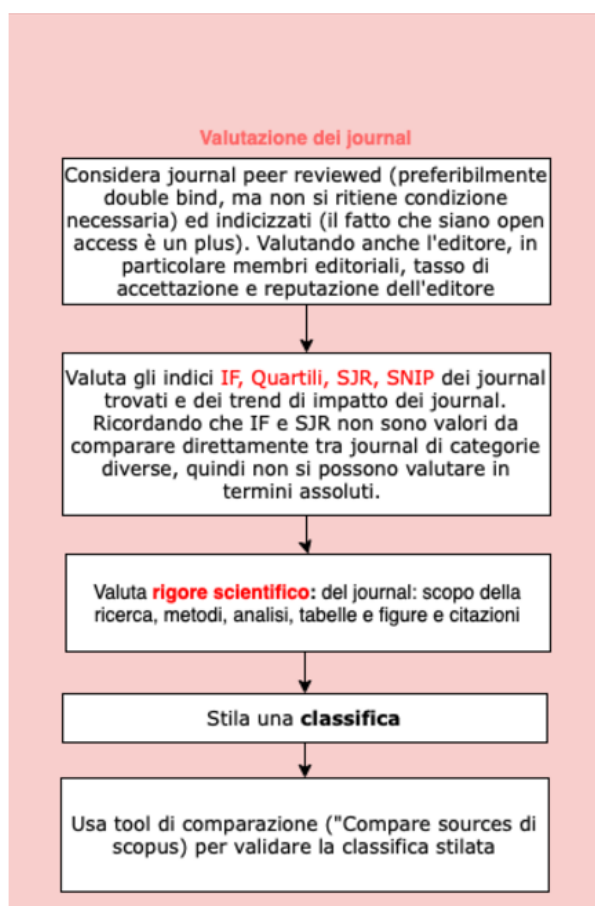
Valutazione dei journal

Considera journal peer reviewed (preferibilmente double bind, ma non si ritiene condizione necessaria) ed indicizzati (il fatto che siano open access è un plus). Valutando anche l'editore, in particolare membri editoriali, tasso di accettazione e reputazione dell'editore

Valuta gli indici IF, Quartili, SJR, SNIP dei journal trovati e dei trend di impatto dei journal. Ricordando che IF e SJR non sono valori da comparare direttamente tra journal di categorie diverse, quindi non si possono valutare in termini assoluti.

Valuta rigore scientifico: del journal: scopo della ricerca, metodi, analisi, tabelle e figure e citazioni

Stila una classifica

Usa tool di comparazione ("Compare sources di scopus) per validare la classifica stilata